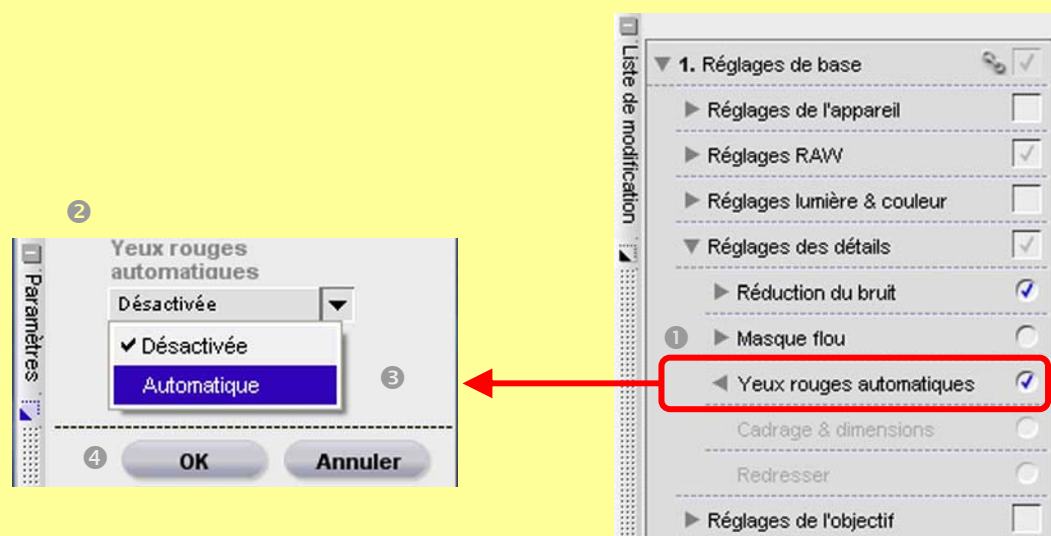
❷

Paramètres

Yeux rouges automatiques

Désactivée

✔ Désactivée

Automatique

❸

❹ OK Annuler

Liste de modification

▼ 1. Réglages de base

▶ Réglages de l'appareil

▶ Réglages RAW

▶ Réglages lumière & couleur

▼ Réglages des détails

▶ Réduction du bruit

❶ ▶ Masque flou

◀ Yeux rouges automatiques

Cadrage & dimensions

Redresser

▶ Réglages de l'objectif